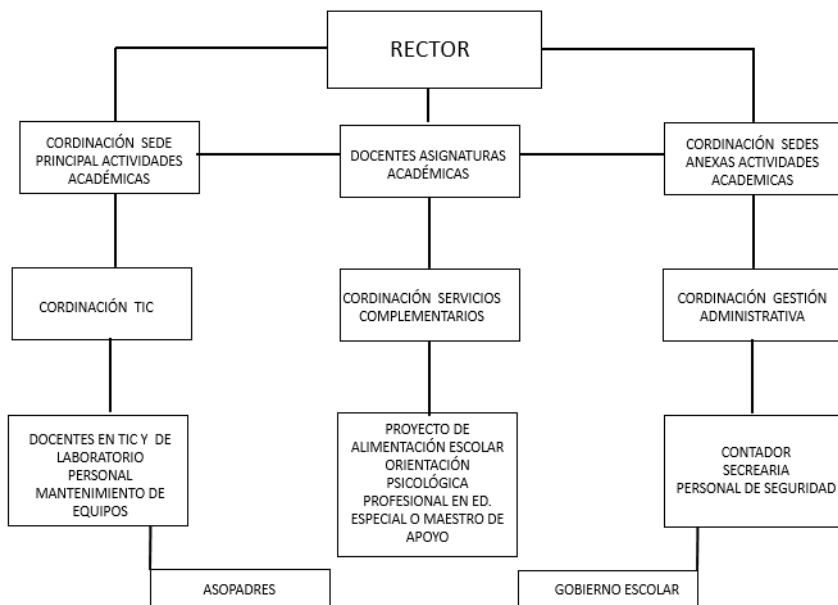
RECTOR

CORDINACIÓN SEDE PRINCIPAL ACTIVIDADES ACADÉMICAS

DOCENTES ASIGNATURAS ACADÉMICAS

CORDINACIÓN SEDES ANEXAS ACTIVIDADES ACADEMICAS

CORDINACIÓN TIC

CORDINACIÓN SERVICIOS COMPLEMENTARIOS

CORDINACIÓN GESTIÓN ADMINISTRATIVA

DOCENTES EN TIC Y DE LABORATORIO PERSONAL MANTENIMIENTO DE EQUIPOS

PROYECTO DE ALIMENTACIÓN ESCOLAR ORIENTACIÓN PSICOLÓGICA PROFESIONAL EN ED. ESPECIAL O MAESTRO DE APOYO

CONTADOR SECREARIA PERSONAL DE SEGURIDAD

ASOPADRES

GOBIERNO ESCOLAR